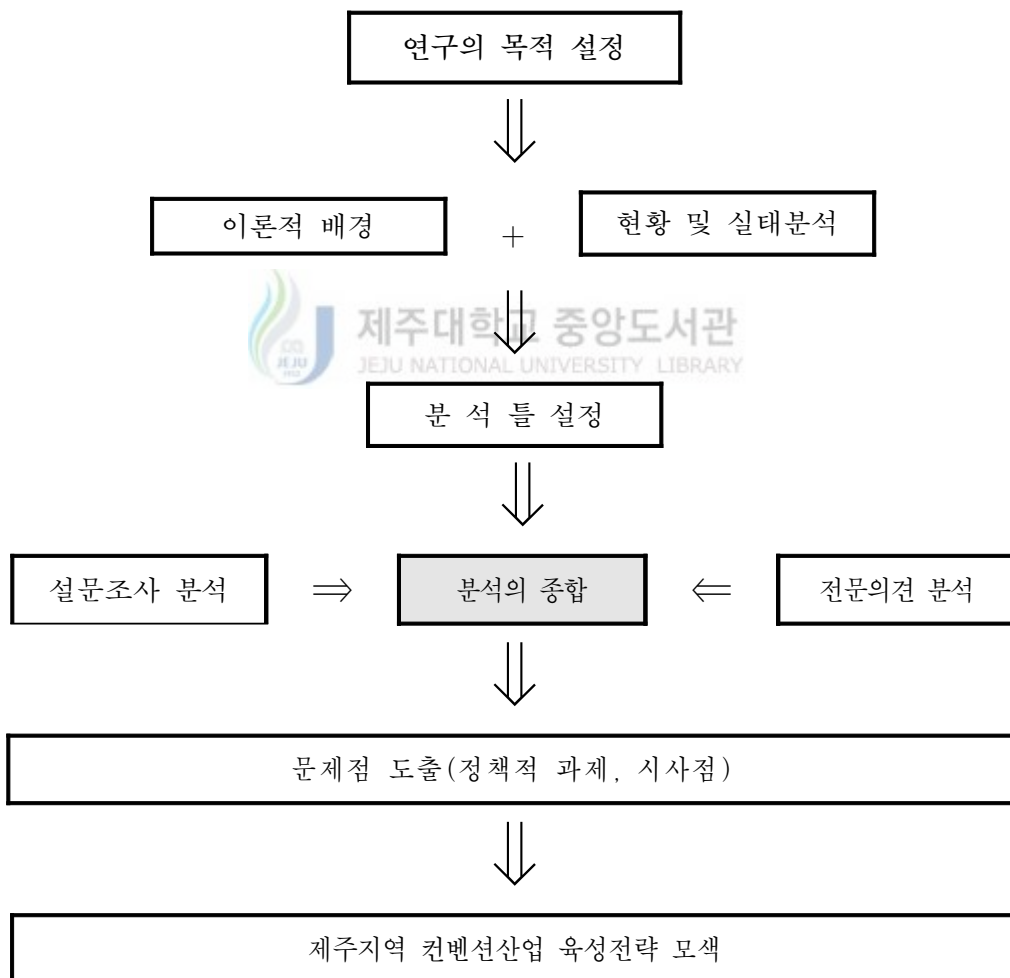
연구의 목적 설정

$\Downarrow$

이론적 배경 + 현황 및 실태분석

제주대학교 중앙도서관
JEJU NATIONAL UNIVERSITY LIBRARY

$\Downarrow$

분 석 틀 설정

$\Downarrow$

설문조사 분석 $\Rightarrow$ 분석의 종합 $\Leftarrow$ 전문의견 분석

$\Downarrow$

문제점 도출(정책적 과제, 시사점)

$\Downarrow$

제주지역 컨벤션산업 육성전략 모색